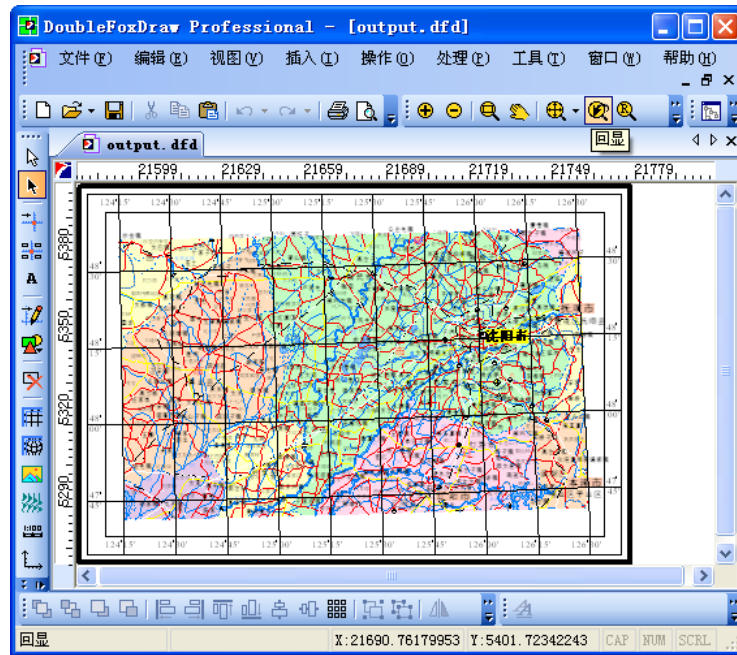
DoubleFoxDraw Professional - [output.dfd]

文件(F) 编辑(E) 视图(V) 插入(I) 操作(O) 处理(P) 工具(T) 窗口(W) 帮助(H)

回显

output.dfd

21599 21629 21659 21689 21719 21749 21779

5380 5350 5320 5290

124°15' 124°30' 124°45' 125°00' 125°15' 125°30' 125°45' 126°00' 126°15' 126°30'

48° 45' 30' 15' 47°

124°15' 124°30' 124°45' 125°00' 125°15' 125°30' 125°45' 126°00' 126°15' 126°30'

绥阳市

回显 X:21690.76179953 Y:5401.72342243 CAP NUM SCRL